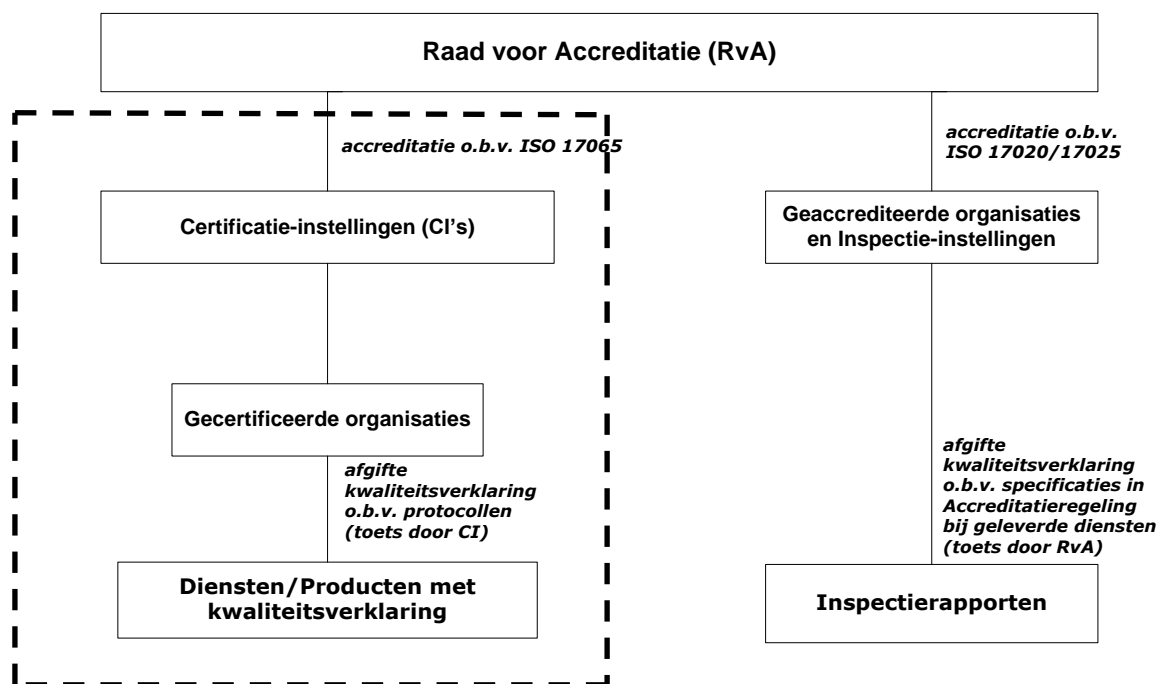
Raad voor Accreditatie (RvA)

accreditatie o.b.v. ISO 17065

Certificatie-instellingen (CI's)

Gecertificeerde organisaties

afgifte kwaliteitsverklaring o.b.v. protocollen (toets door CI)

Diensten/Producten met kwaliteitsverklaring

accreditatie o.b.v. ISO 17020/17025

Geaccrediteerde organisaties en Inspectie-instellingen

afgifte kwaliteitsverklaring o.b.v. specificaties in Accreditatieregeling bij geleverde diensten (toets door RvA)

Inspectierapporten